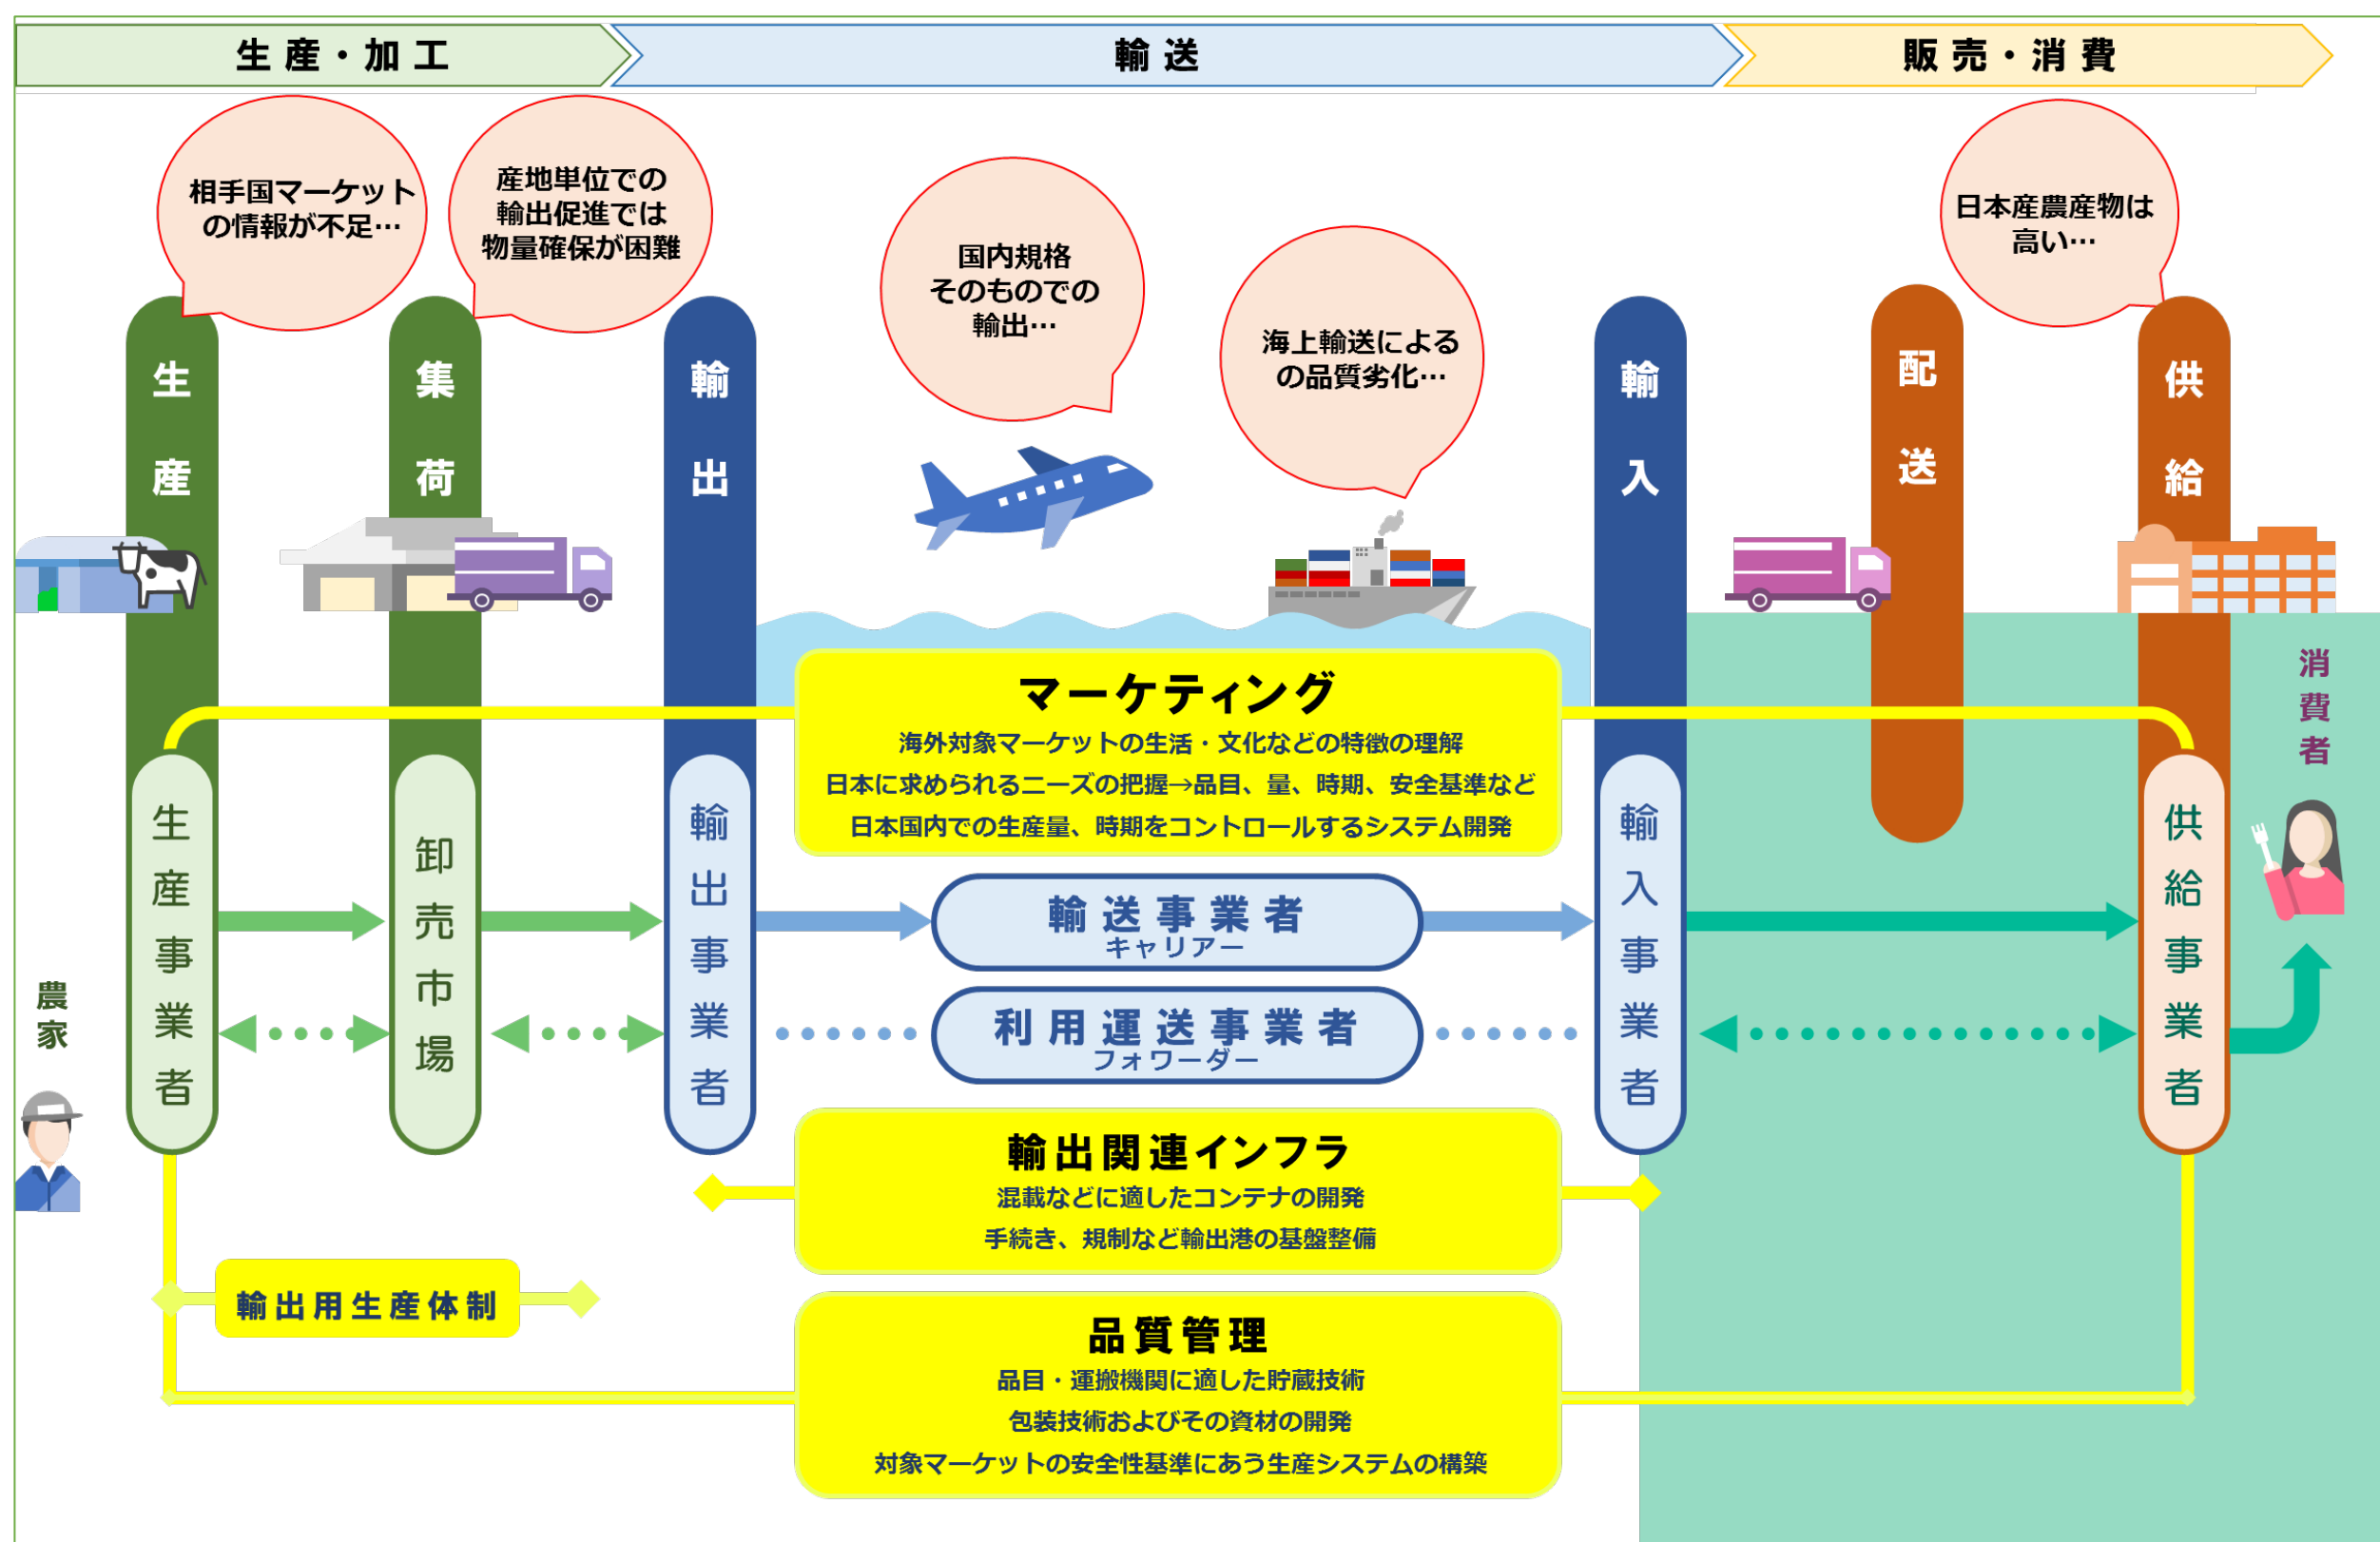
生産・加工

輸送

販売・消費

相手国マーケットの情報が不足…

産地単位での輸出促進では物量確保が困難

国内規格そのものでの輸出…

海上輸送による の品質劣化…

日本産農産物は高い…

生産

集荷

輸出

輸入

配送

供給

マーケティング
海外対象マーケットの生活・文化などの特徴の理解
日本に求められるニーズの把握→品目、量、時期、安全基準など
日本国内での生産量、時期をコントロールするシステム開発

消費者

生産事業者

卸売市場

輸出事業者

輸送事業者
キャリアー

利用運送事業者
フォワーダー

輸入事業者

供給事業者

農家

輸出関連インフラ
混載などに適したコンテナの開発
手続き、規制など輸出港の基盤整備

輸出用生産体制

品質管理
品目・運搬機関に適した貯蔵技術
包装技術およびその資材の開発
対象マーケットの安全性基準にあう生産システムの構築